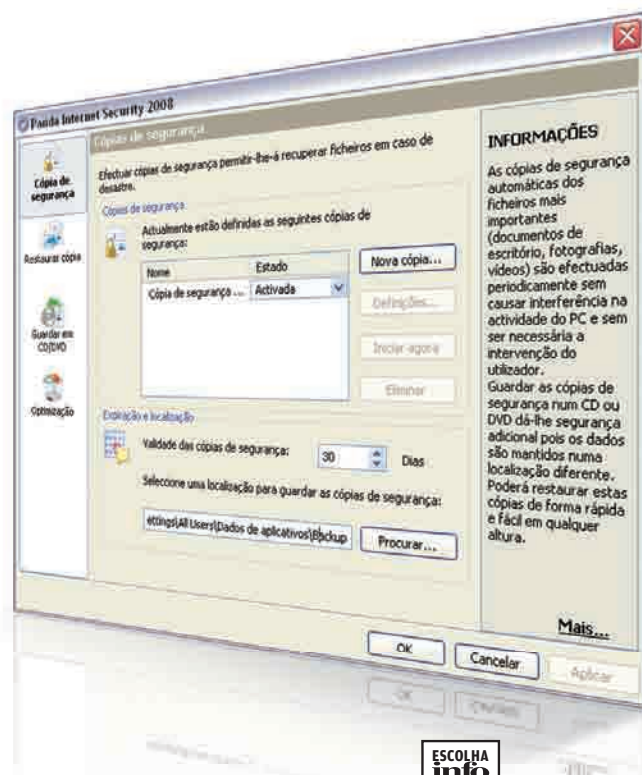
Panda Internet Security 2008

Cópia de segurança

Restaurar cópia

Guardar em CD/DVD

Optimização

Cópias de segurança

Efectuar cópias de segurança permitir-lhe-á recuperar ficheiros em caso de desastre.

Cópias de segurança

Actualmente estão definidas as seguintes cópias de segurança:

| Nome | Estado |
|---|---|
| Cópia de segurança ... | Activada |

Nova cópia...

Definições...

Iniciar agora

Eliminar

Expiração e localização

Validade das cópias de segurança: 30 Dias

Seleccione uma localização para guardar as cópias de segurança:

ettings\All Users\Dados de aplicativos\Backup

Procurar...

INFORMAÇÕES

As cópias de segurança automáticas dos ficheiros mais importantes (documentos de escritório, fotografias, vídeos) são efectuadas periodicamente sem causar interferência na actividade do PC e sem ser necessária a intervenção do utilizador. Guardar as cópias de segurança num CD ou DVD dá-lhe segurança adicional pois os dados são mantidos numa localização diferente. Poderá restaurar estas cópias de forma rápida e fácil em qualquer altura.

Mais...

OK

Cancelar

Aplicar

ESCOLHA
info